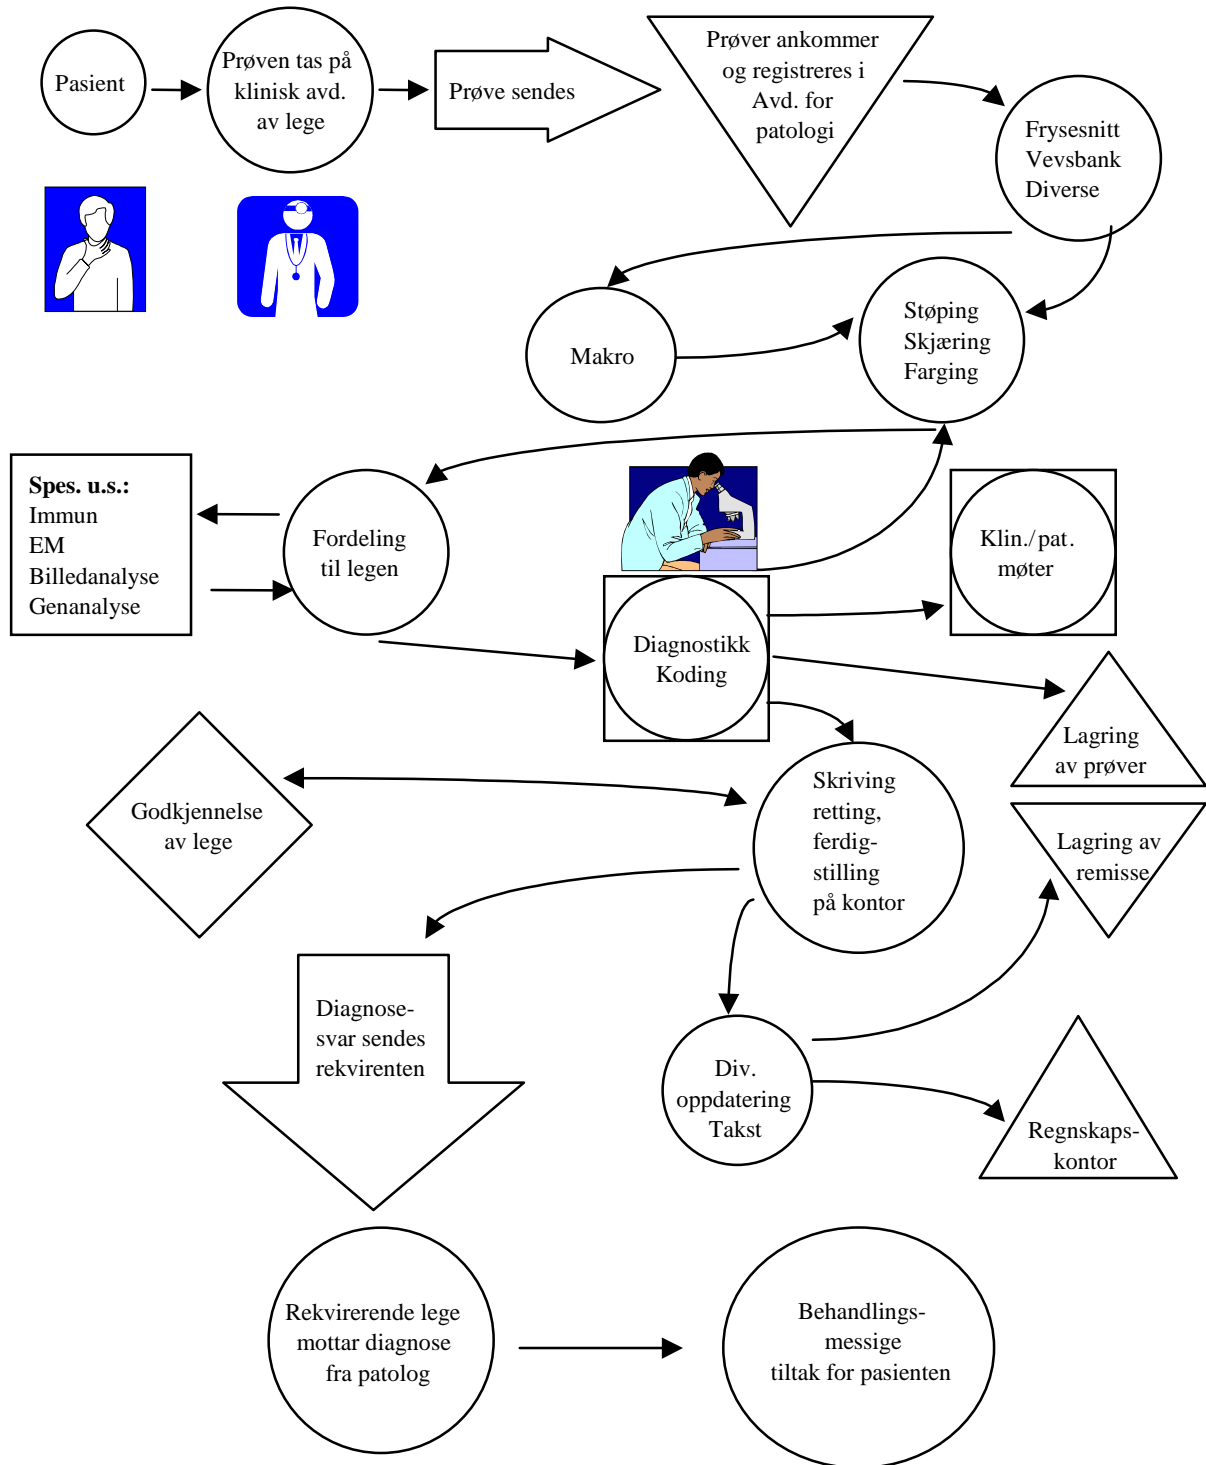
Pasient

Prøven tas på klinisk avd. av lege

Prøve sendes

Prøver ankommer og registreres i Avd. for patologi

Frysesnitt
Vevsbank
Diverse

Makro

Støping
Skjæring
Farging

Spes. u.s.:
Immun
EM
Billedanalyse
Genanalyse

Fordeling til legen

Klin./pat. møter

Diagnostikk
Koding

Lagring av prøver

Godkjennelse av lege

Skriving retting, ferdigstilling på kontor

Lagring av remisse

Diagnosesvar sendes rekvirenten

Div. oppdatering Takst

Regnskapskontor

Rekvirerende lege mottar diagnose fra patolog

Behandlingsmessige tiltak for pasienten